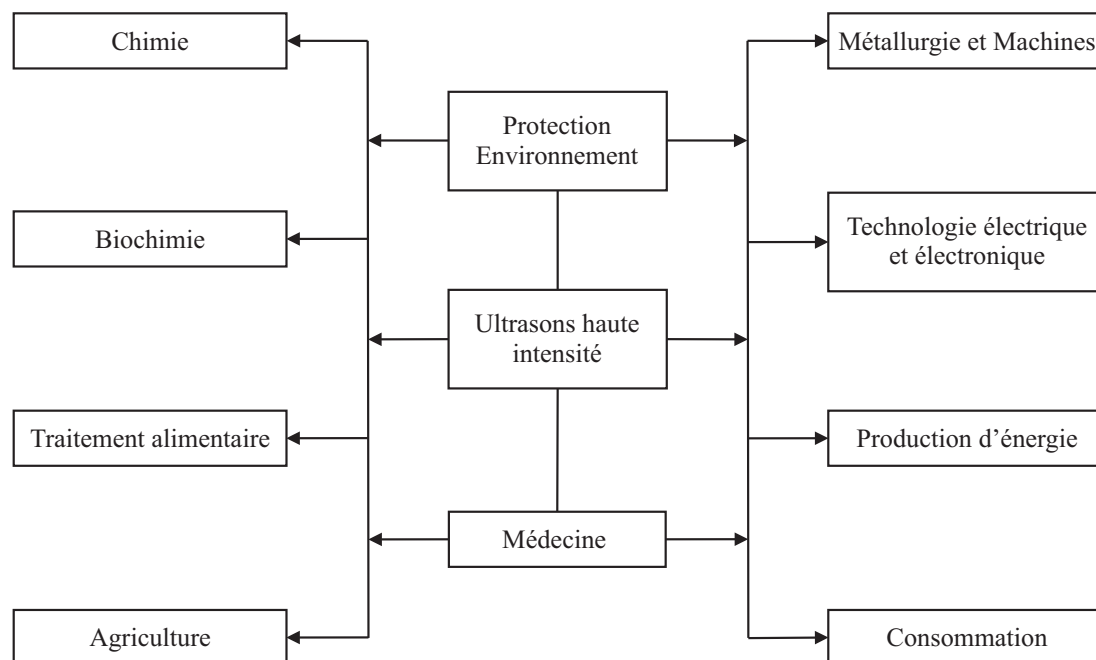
Chimie

Biochimie

Traitement alimentaire

Agriculture

Protection Environnement

Ultrasons haute intensité

Médecine

Métallurgie et Machines

Technologie électrique et électronique

Production d’énergie

Consommation